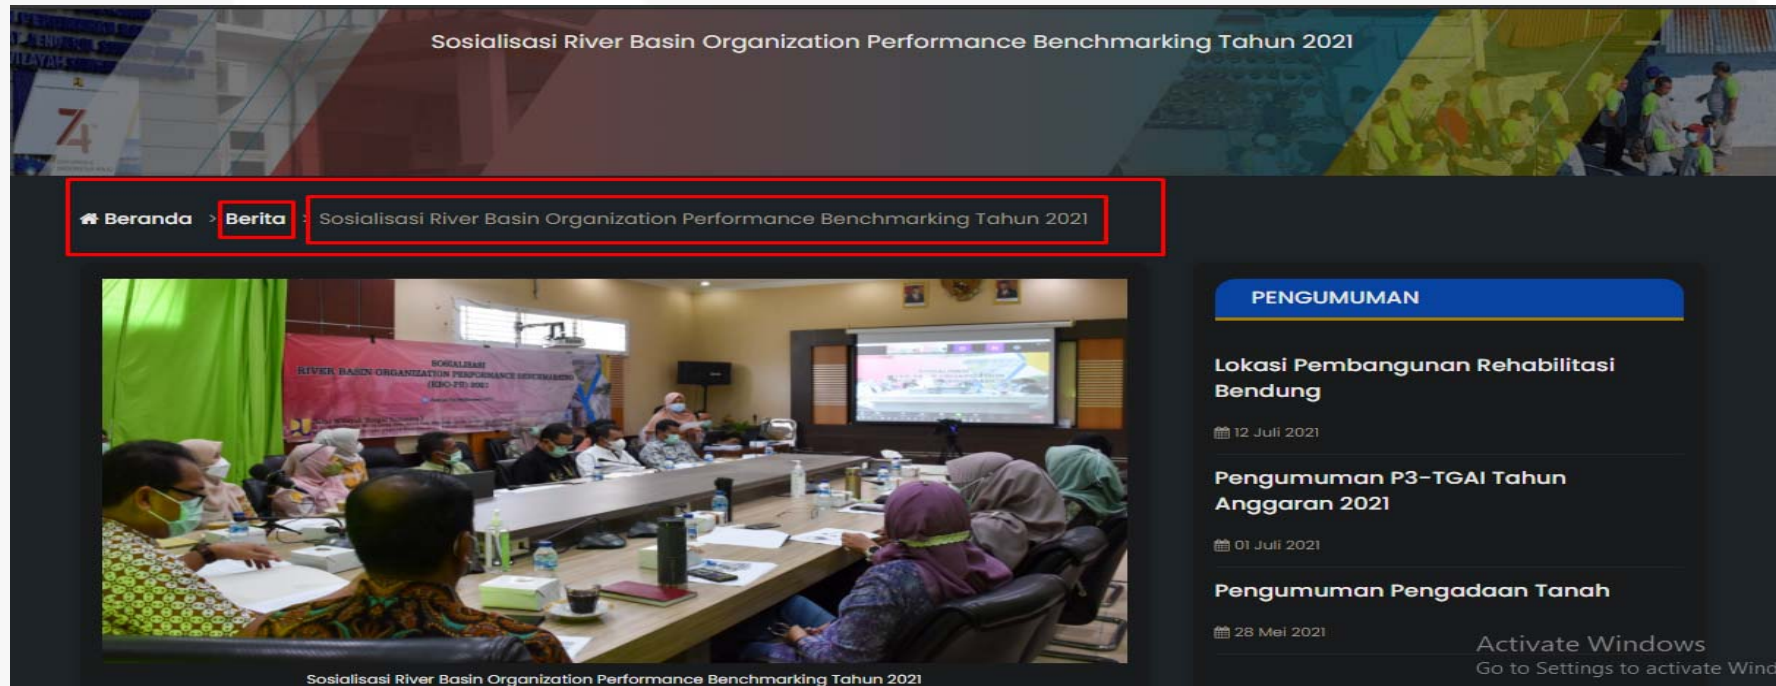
Sosialisasi River Basin Organization Performance Benchmarking Tahun 2021

Beranda > Berita > Sosialisasi River Basin Organization Performance Benchmarking Tahun 2021

SOSIALISASI
RIVER BASIN ORGANIZATION PERFORMANCE BENCHMARKING
(RBO-PB) 2021

Sosialisasi River Basin Organization Performance Benchmarking Tahun 2021

PENGUMUMAN

Lokasi Pembangunan Rehabilitasi Bendung

12 Juli 2021

Pengumuman P3-TGAI Tahun Anggaran 2021

01 Juli 2021

Pengumuman Pengadaan Tanah

28 Mei 2021

Activate Windows
Go to Settings to activate Wind